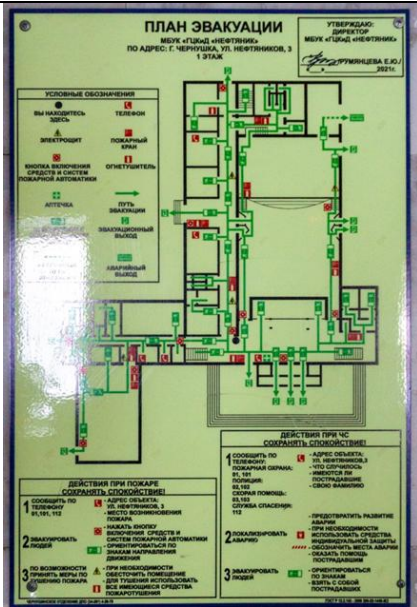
ПЛАН ЭВАКУАЦИИ
МБУК «ГДКиД «НЕФТЯНИК»
ПО АДРЕС: Г. ЧЕРНУШКА, УЛ. НЕФТЯНИКОВ, 3
1 ЭТАЖ

УТВЕРЖДАЮ:
ДИРЕКТОР
МБУК «ГДКиД «НЕФТЯНИК»
ГРУМЯНЦЕВА Е.Ю./
« » 2021г.

УСЛОВНЫЕ ОБОЗНАЧЕНИЯ
ВЫ НАХОДИТЕСЬ ЗДЕСЬ
ТЕЛЕФОН
ЭЛЕКТРОЩИТ
ПОЖАРНЫЙ КРАН
КНОПКА ВКЛЮЧЕНИЯ СРЕДСТВ И СИСТЕМ ПОЖАРНОЙ АВТОМАТИКИ
ОГНЕТУШИТЕЛЬ
АПТЕЧКА
ПУТЬ ЭВАКУАЦИИ
ЭВАКУАЦИОННЫЙ ВЫХОД
АВАРИЙНЫЙ ВЫХОД

ДЕЙСТВИЯ ПРИ ПОЖАРЕ
СОХРАНЯТЬ СПОКОЙСТВИЕ!
1 СООБЩИТЬ ПО ТЕЛЕФОНУ 01,101, 112
- АДРЕС ОБЪЕКТА: УЛ. НЕФТЯНИКОВ, 3
- МЕСТО ВОЗНИКНОВЕНИЯ ПОЖАРА
2 ЭВАКУИРОВАТЬ ЛЮДЕЙ
- НАЖАТЬ КНОПКУ ВКЛЮЧЕНИЯ СРЕДСТВ И СИСТЕМ ПОЖАРНОЙ АВТОМАТИКИ
- ОРИЕНТИРОВАТЬСЯ ПО ЗНАКАМ НАПРАВЛЕНИЯ ДВИЖЕНИЯ
3 ПО ВОЗМОЖНОСТИ ПРИНЯТЬ МЕРЫ ПО ТУШЕНИЮ ПОЖАРА
- ПРИ НЕОБХОДИМОСТИ ОБЕСТОЧИТЬ ПОМЕЩЕНИЕ
- ДЛЯ ТУШЕНИЯ ИСПОЛЬЗОВАТЬ ВСЕ ИМЕЮЩИЕСЯ СРЕДСТВА ПОЖАРОТУШЕНИЯ

ДЕЙСТВИЯ ПРИ ЧС
СОХРАНЯТЬ СПОКОЙСТВИЕ!
1 СООБЩИТЬ ПО ТЕЛЕФОНУ:
ПОЖАРНАЯ ОХРАНА: 01, 101
ПОЛИЦИЯ: 02,102
СКОРАЯ ПОМОЩЬ: 03,103
СЛУЖБА СПАСЕНИЯ: 112
- АДРЕС ОБЪЕКТА: УЛ. НЕФТЯНИКОВ,3
- ЧТО СЛУЧИЛОСЬ
- ИМЕЮТСЯ ЛИ ПОСТРАДАВШИЕ
- СВОЮ ФАМИЛИЮ
2 ЛОКАЛИЗОВАТЬ АВАРИЮ
- ПРЕДОТВРАТИТЬ РАЗВИТИЕ АВАРИИ
- ПРИ НЕОБХОДИМОСТИ ИСПОЛЬЗОВАТЬ СРЕДСТВА ИНДИВИДУАЛЬНОЙ ЗАЩИТЫ
- ОБОЗНАЧИТЬ МЕСТА АВАРИИ
- ОКАЗАТЬ ПОМОЩЬ ПОСТРАДАВШИМ
3 ЭВАКУИРОВАТЬ ЛЮДЕЙ
- ОРИЕНТИРОВАТЬСЯ ПО ЗНАКАМ
- ВЗЯТЬ С СОБОЙ ПОСТРАДАВШИХ